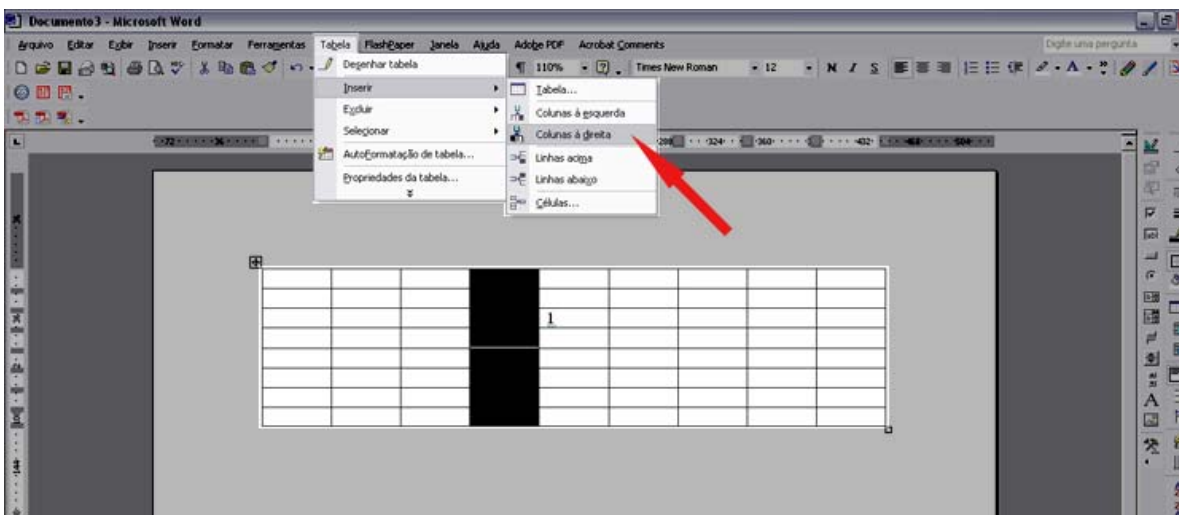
Documento3 - Microsoft Word

Arquivo Editar Exibir Inserir Formatar Ferramentas Tabela FlashPaper Janela Ajuda Adobe PDF Acrobat Comments

Digite uma pergunta

110% Times New Roman 12 N I S

Desenhar tabela
Inserir
Excluir
Selecionar
AutoFormatação de tabela...
Propriedades da tabela...

Tabela...
Colunas à esquerda
Colunas à direita
Linhas acima
Linhas abaixo
Células...

72 36 288 324 360 432 468 504

1